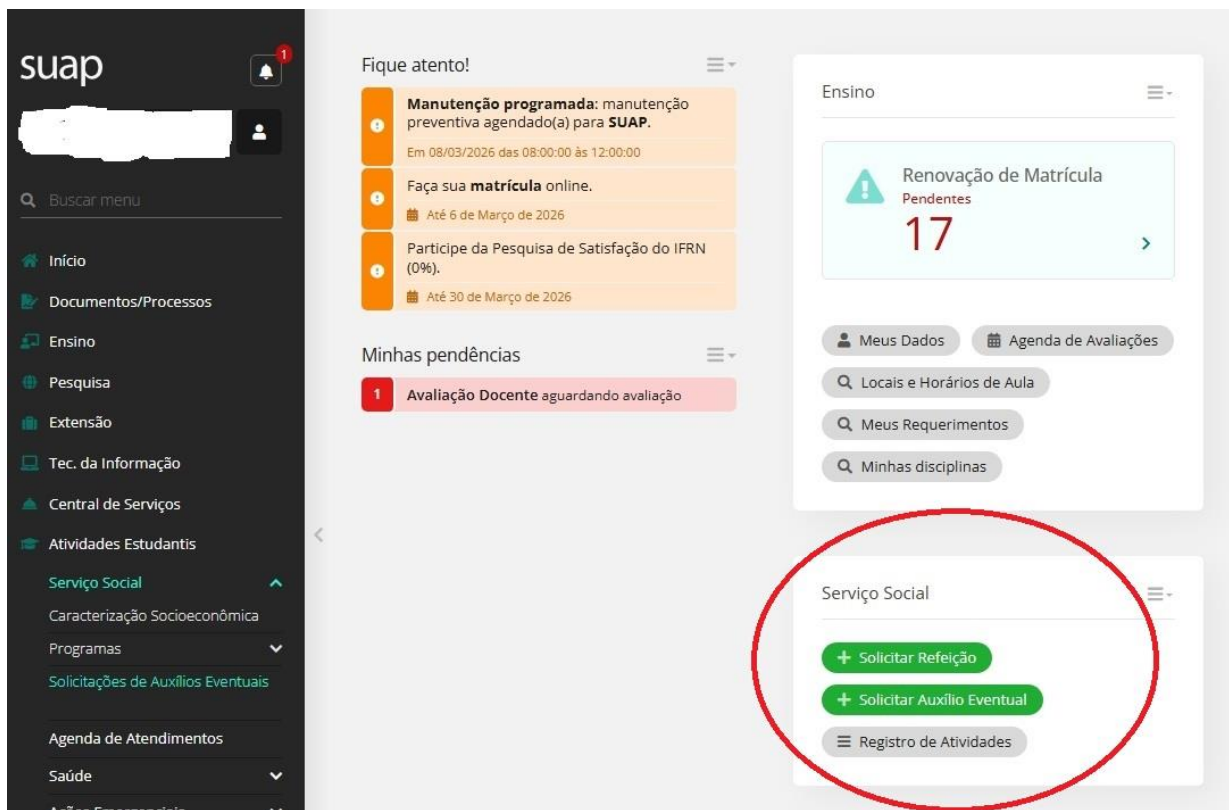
suap

1

Buscar menu

Início
Documentos/Processos
Ensino
Pesquisa
Extensão
Tec. da Informação
Central de Serviços
Atividades Estudantis
Serviço Social
Caracterização Socioeconômica
Programas
Solicitações de Auxílios Eventuais

Agenda de Atendimentos
Saúde
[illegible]

Fique atento!

**Manutenção programada**: manutenção preventiva agendado(a) para **SUAP**.
Em 08/03/2026 das 08:00:00 às 12:00:00

Faça sua **matrícula** online.
Até 6 de Março de 2026

Participe da Pesquisa de Satisfação do IFRN (0%).
Até 30 de Março de 2026

Minhas pendências

1 **Avaliação Docente** aguardando avaliação

Ensino

Renovação de Matrícula
Pendentes
17

Meus Dados
Agenda de Avaliações
Locais e Horários de Aula
Meus Requerimentos
Minhas disciplinas

Serviço Social

+ Solicitar Refeição
+ Solicitar Auxílio Eventual
Registro de Atividades